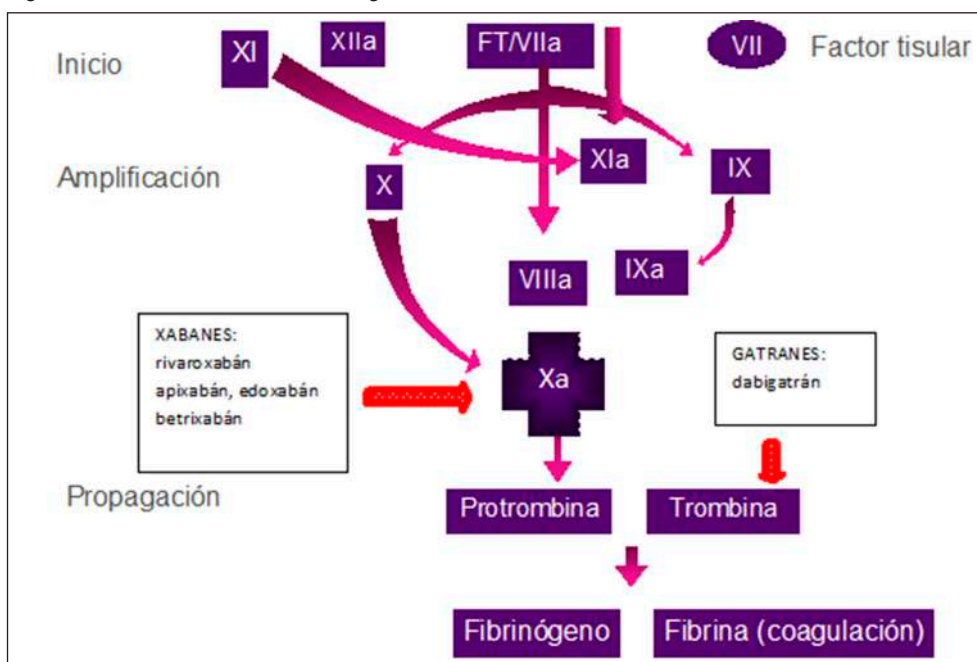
Inicio

XI

XIIa

FT/VIIa

VII

Factor tisular

Amplificación

X

XIa

IX

VIIIa

IXa

XABANES:
rivaroxabán
apixabán, edoxabán
betrixabán

Xa

GATRANES:
dabigatrán

Propagación

Protrombina

Trombina

Fibrinógeno

Fibrina (coagulación)